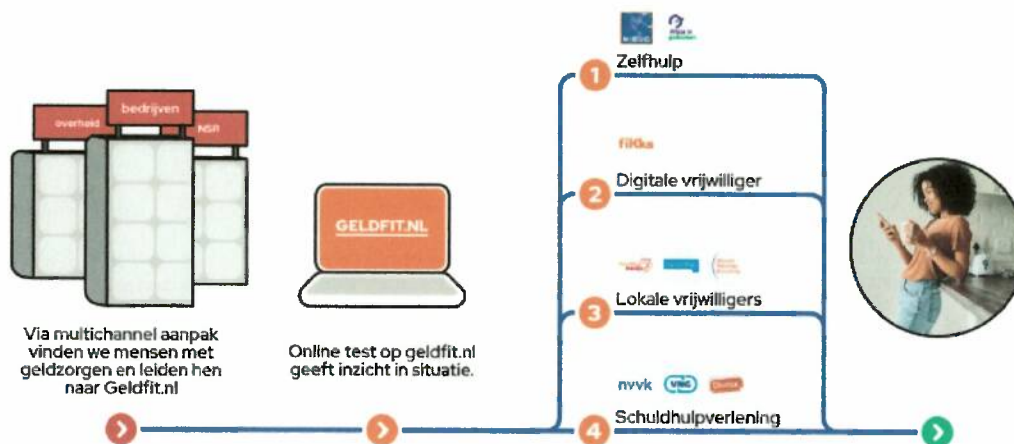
overheid

bedrijven

NSR

Via multichannel aanpak vinden we mensen met geldzorgen en leiden hen naar Geldfit.nl

GELDFIT.NL

Online test op geldfit.nl geeft inzicht in situatie.

1 Zelfhulp

fiKks

2 Digitale vrijwilliger

3 Lokale vrijwilligers

nvvk

4 Schuldhulpverlening